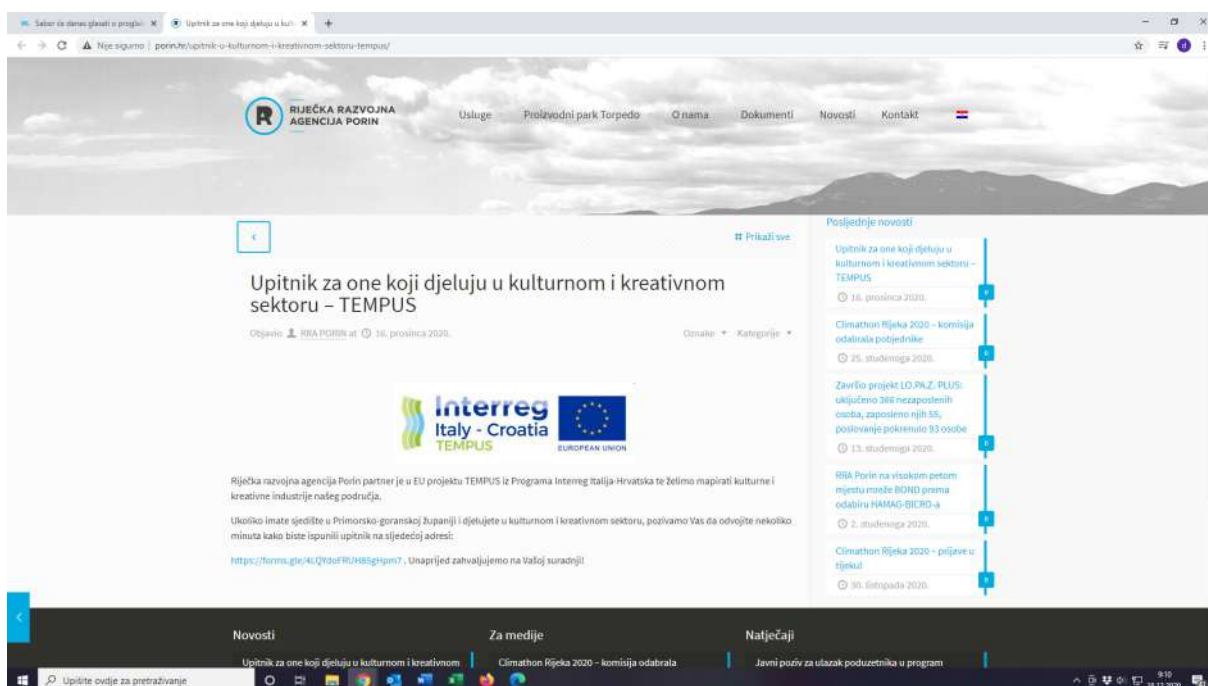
Sabor će danas glasati o proglaš ×
Upitnik za one koji djeluju u kul ×
+
Nije sigurno | porin.hr/upitnik-u-kulturnom-i-kreativnom-sektoru-tempus/

RIJEČKA RAZVOJNA AGENCIJA PORIN

Usluge Proizvodni park Torpedo O nama Dokumenti Novosti Kontakt

‹

Prikaži sve

Upitnik za one koji djeluju u kulturnom i kreativnom sektoru – TEMPUS

Objavio RRA PORIN at 16. prosinca 2020.

Oznake Kategorije

Interreg Italy - Croatia TEMPUS EUROPEAN UNION

Riječka razvojna agencija Porin partner je u EU projektu TEMPUS iz Programa Interreg Italija-Hrvatska te želimo mapirati kulturne i kreativne industrije našeg područja.

Ukoliko imate sjedište u Primorsko-goranskoj županiji i djelujete u kulturnom i kreativnom sektoru, pozivamo Vas da odvojite nekoliko minuta kako biste ispunili upitnik na sljedećoj adresi:

https://forms.gle/4LQYdoFRUH85gHpm7 . Unaprijed zahvaljujemo na Vašoj suradnji!

Posljednje novosti

Upitnik za one koji djeluju u kulturnom i kreativnom sektoru – TEMPUS
16. prosinca 2020.

Climathon Rijeka 2020 – komisija odabrala pobjednike
25. studenoga 2020.

Završio projekt LO.PA.Z. PLUS: uključeno 386 nezaposlenih osoba, zaposleno njih 55, poslovanje pokrenulo 93 osobe
13. studenoga 2020.

RRA Porin na visokom petom mjestu među BOND prema odabiru HAMAG-BICRO-a
2. studenoga 2020.

Climathon Rijeka 2020 – prijave u tijeku!
30. listopada 2020.

Novosti
Upitnik za one koji djeluju u kulturnom i kreativnom

Za medije
Climathon Rijeka 2020 – komisija odabrala

Natječaji
Javni poziv za ulazak poduzetnika u program

Upišite ovdje za pretraživanje

9:10
18.12.2020.